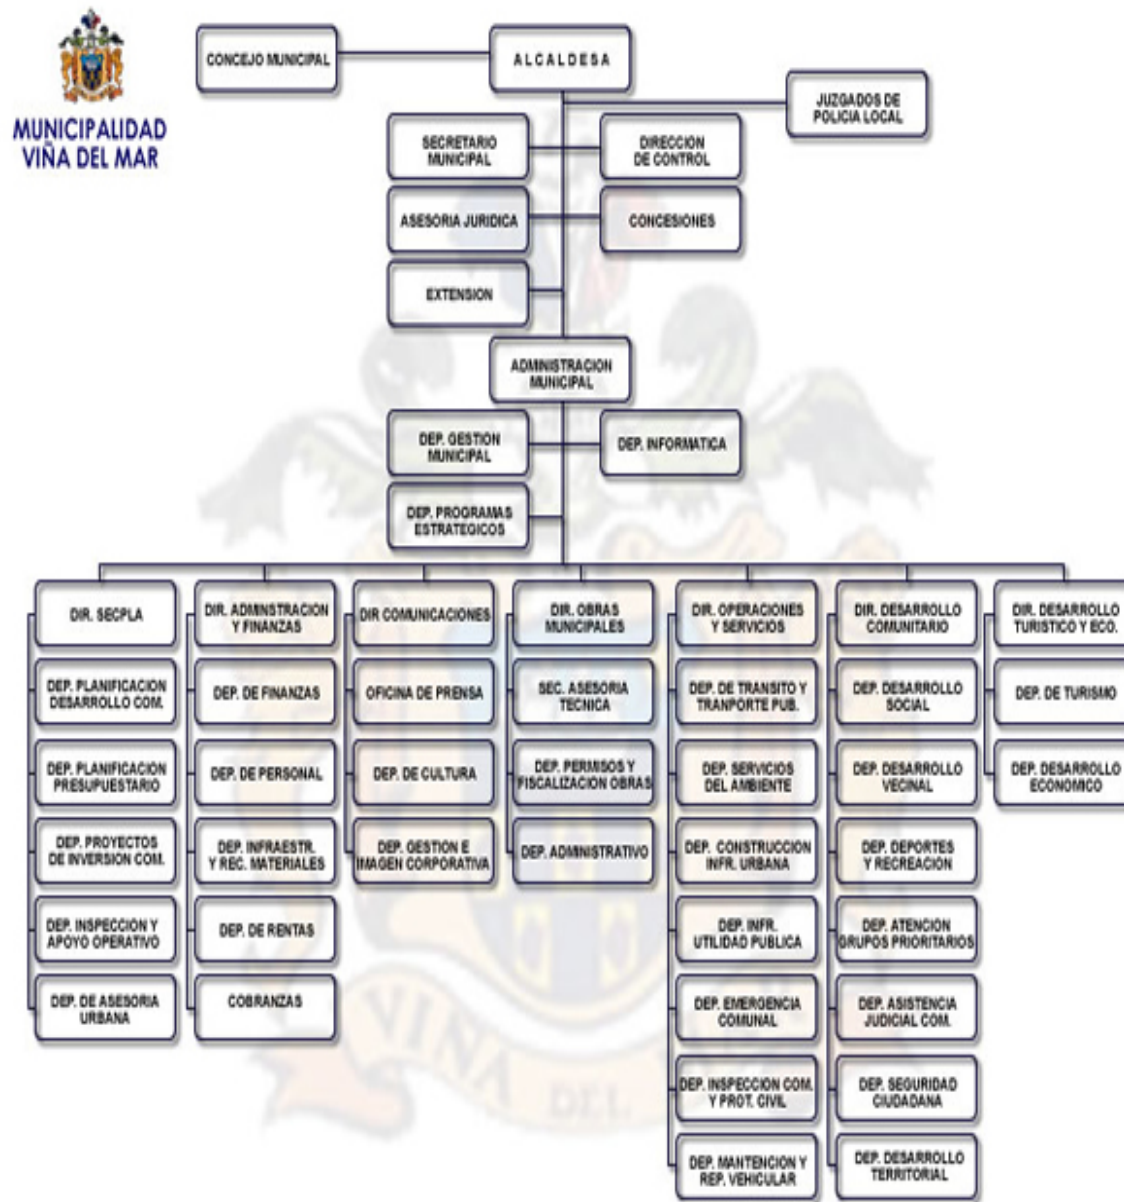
MUNICIPALIDAD VIÑA DEL MAR

CONCEJO MUNICIPAL

ALCALDESA

JUZGADOS DE POLICIA LOCAL

SECRETARIO MUNICIPAL

DIRECCION DE CONTROL

ASESORIA JURIDICA

CONCESIONES

EXTENSION

ADMINISTRACION MUNICIPAL

DEP. GESTION MUNICIPAL

DEP. INFORMATICA

DEP. PROGRAMAS ESTRATEGICOS

DIR. SECPLA

DEP. PLANIFICACION DESARROLLO COM.

DEP. PLANIFICACION PRESUPUESTARIO

DEP. PROYECTOS DE INVERSION COM.

DEP. INSPECCION Y APOYO OPERATIVO

DEP. DE ASESORIA URBANA

DIR. ADMINSTRACION Y FINANZAS

DEP. DE FINANZAS

DEP. DE PERSONAL

DEP. INFRAESTR. Y REC. MATERIALES

DEP. DE RENTAS

COBRANZAS

DIR COMUNICACIONES

OFICINA DE PRENSA

DEP. DE CULTURA

DEP. GESTION E IMAGEN CORPORATIVA

DIR. OBRAS MUNICIPALES

SEC. ASESORIA TECNICA

DEP. PERMISOS Y FISCALIZACION OBRAS

DEP. ADMINISTRATIVO

DIR. OPERACIONES Y SERVICIOS

DEP. DE TRANSITO Y TRANPORTE PUB.

DEP. SERVICIOS DEL AMBIENTE

DEP. CONSTRUCCION INFR. URBANA

DEP. INFR. UTILIDAD PUBLICA

DEP. EMERGENCIA COMUNAL

DEP. INSPECCION COM. Y PROT. CIVIL

DEP. MANTENCION Y REP. VEHICULAR

DIR. DESARROLLO COMUNITARIO

DEP. DESARROLLO SOCIAL

DEP. DESARROLLO VECINAL

DEP. DEPORTES Y RECREACION

DEP. ATENCION GRUPOS PRIORITARIOS

DEP. ASISTENCIA JUDICIAL COM.

DEP. SEGURIDAD CIUDADANA

DEP. DESARROLLO TERRITORIAL

DIR. DESARROLLO TURISTICO Y ECO.

DEP. DE TURISMO

DEP. DESARROLLO ECONOMICO